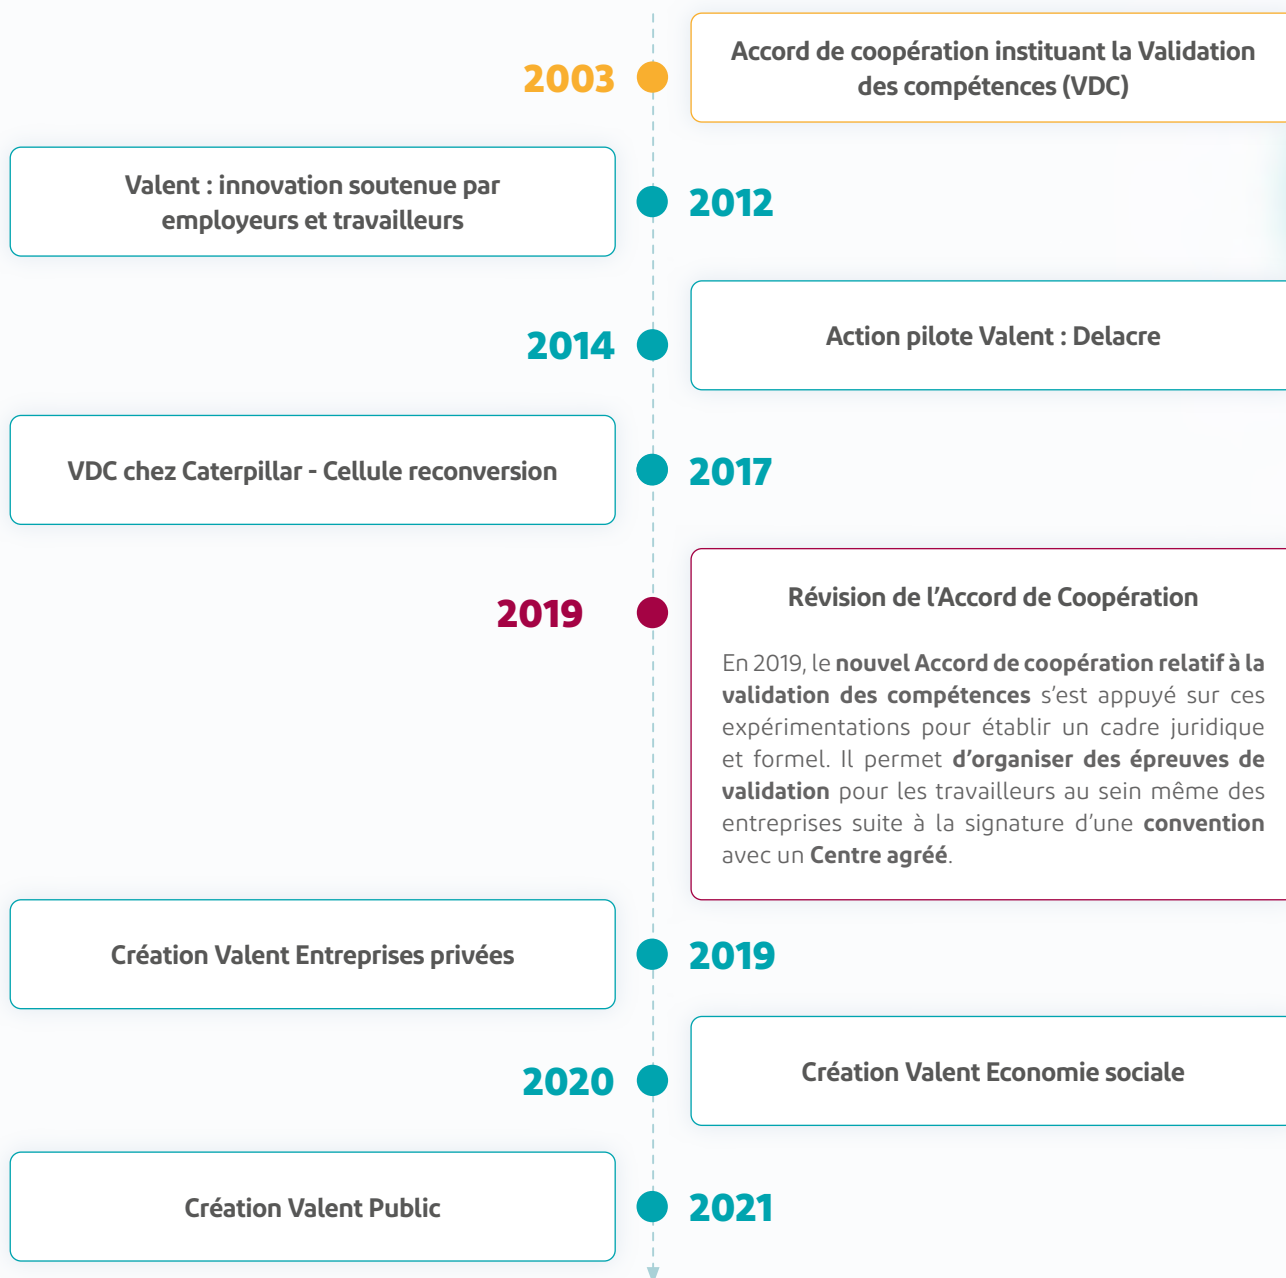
2003

Accord de coopération instituant la Validation des compétences (VDC)

Valent : innovation soutenue par employeurs et travailleurs

2012

2014

Action pilote Valent : Delacre

VDC chez Caterpillar - Cellule reconversion

2017

2019

Révision de l'Accord de Coopération

En 2019, le nouvel Accord de coopération relatif à la validation des compétences s'est appuyé sur ces expérimentations pour établir un cadre juridique et formel. Il permet d'organiser des épreuves de validation pour les travailleurs au sein même des entreprises suite à la signature d'une convention avec un Centre agréé.

Création Valent Entreprises privées

2019

2020

Création Valent Economie sociale

Création Valent Public

2021